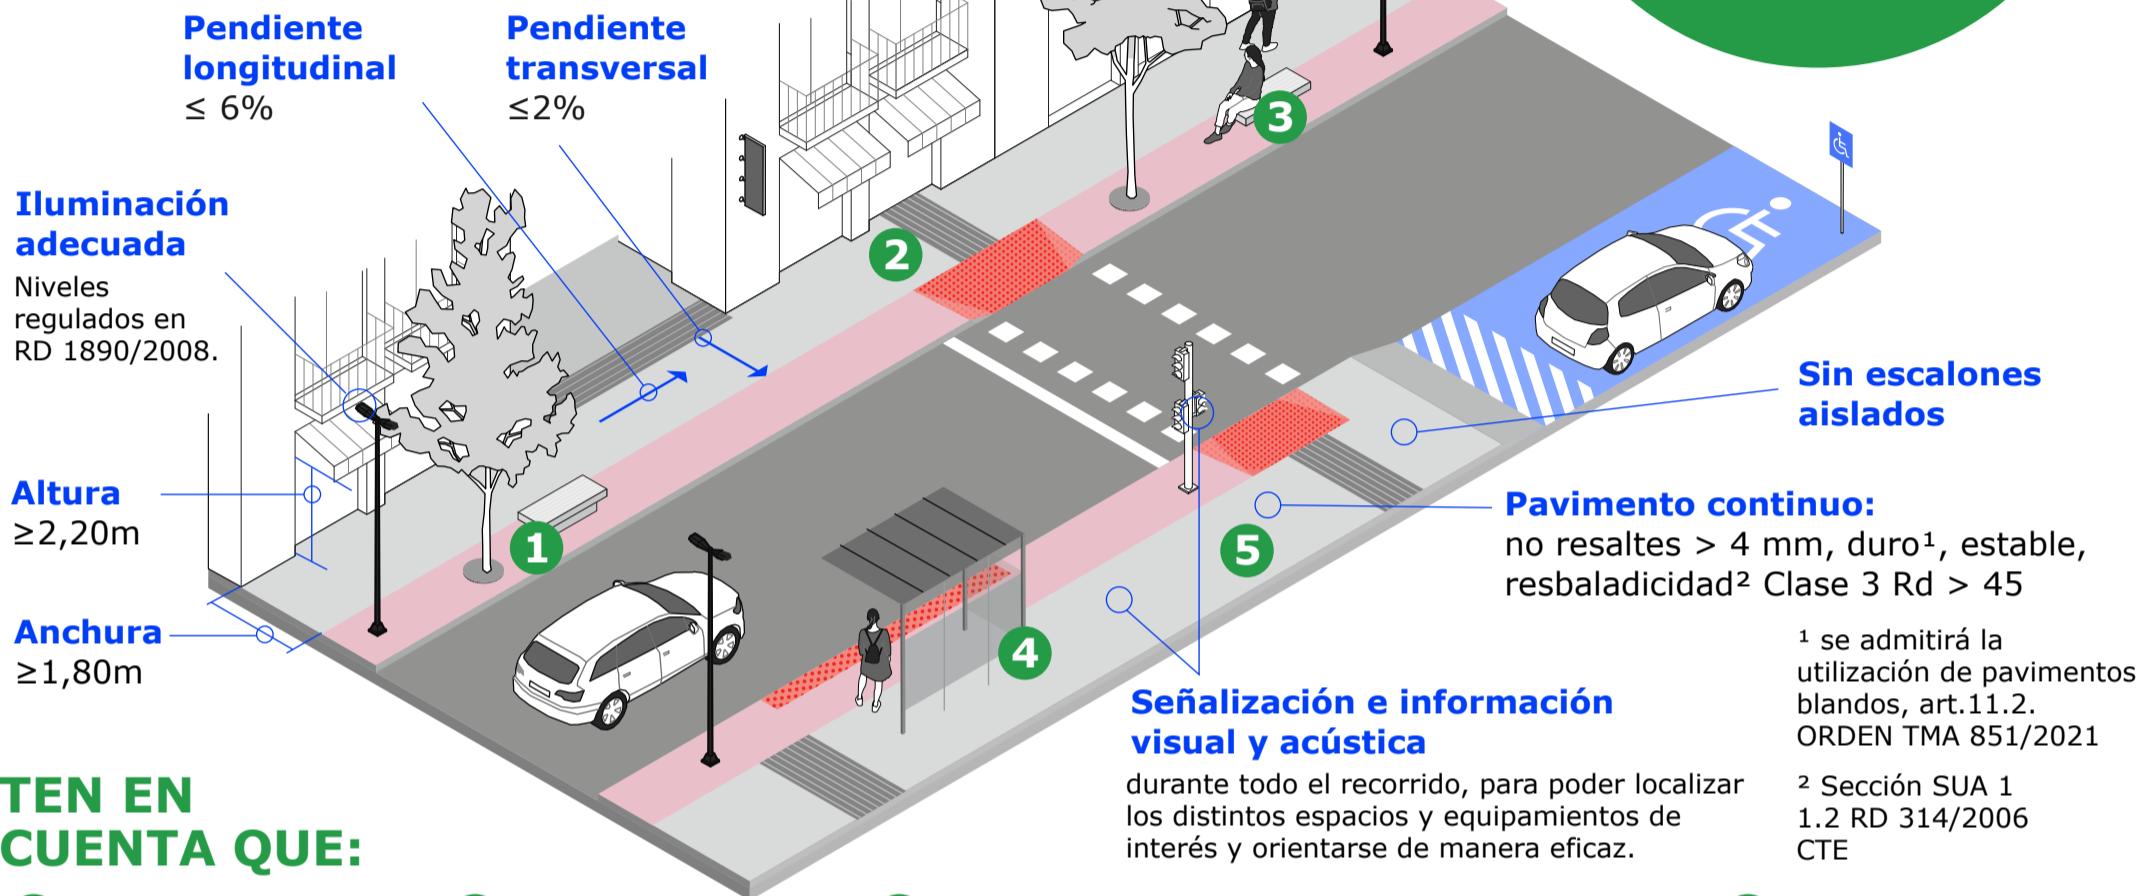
Pendiente longitudinal
≤ 6%

Pendiente transversal
≤2%

Iluminación adecuada
Niveles regulados en RD 1890/2008.

Altura
≥2,20m

Anchura
≥1,80m

1

2

3

4

5

Sin escalones aislados

Pavimento continuo:
no resaltes > 4 mm, duro¹, estable, resbaladicidad² Clase 3 Rd > 45

¹ se admitirá la utilización de pavimentos blandos, art.11.2. ORDEN TMA 851/2021

² Sección SUA 1 1.2 RD 314/2006 CTE

Señalización e información visual y acústica
durante todo el recorrido, para poder localizar los distintos espacios y equipamientos de interés y orientarse de manera eficaz.

TEN EN CUENTA QUE: